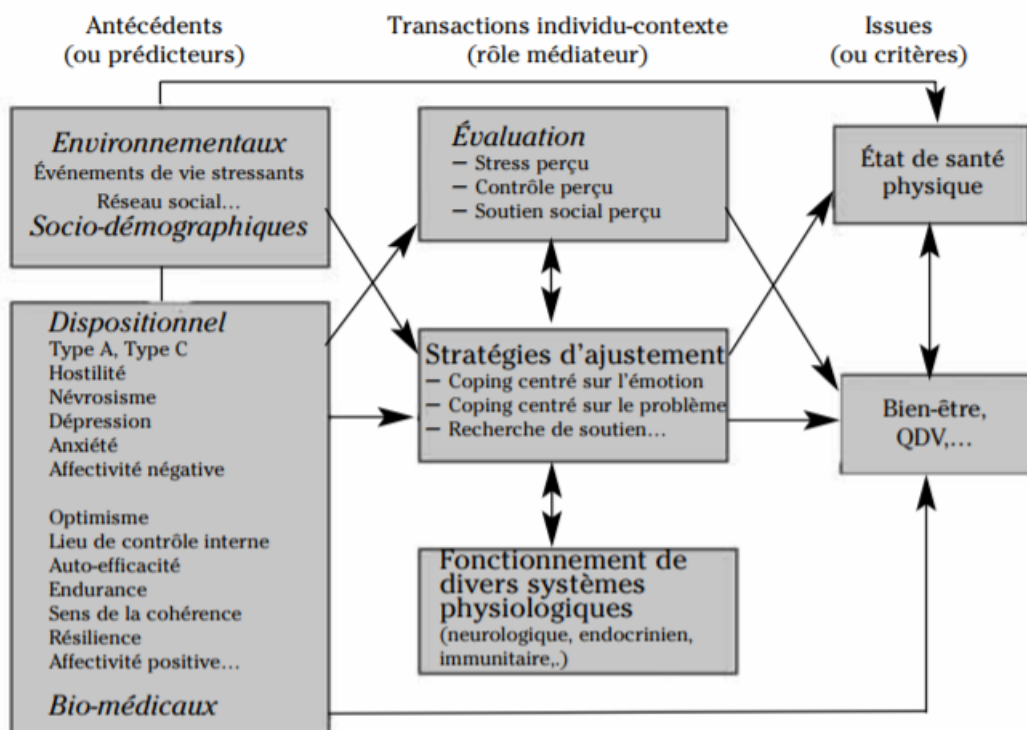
Antécédents
(ou prédicteurs)

Transactions individu-contexte
(rôle médiateur)

Issues
(ou critères)

Environnementaux
Événements de vie stressants
Réseau social…
Socio-démographiques

Dispositionnel
Type A, Type C
Hostilité
Névrosisme
Dépression
Anxiété
Affectivité négative

Optimisme
Lieu de contrôle interne
Auto-efficacité
Endurance
Sens de la cohérence
Résilience
Affectivité positive…

Bio-médicaux

Évaluation
– Stress perçu
– Contrôle perçu
– Soutien social perçu

Stratégies d'ajustement
– Coping centré sur l'émotion
– Coping centré sur le problème
– Recherche de soutien…

Fonctionnement de divers systèmes physiologiques
(neurologique, endocrinien, immunitaire,.)

État de santé physique

Bien-être, QDV,…